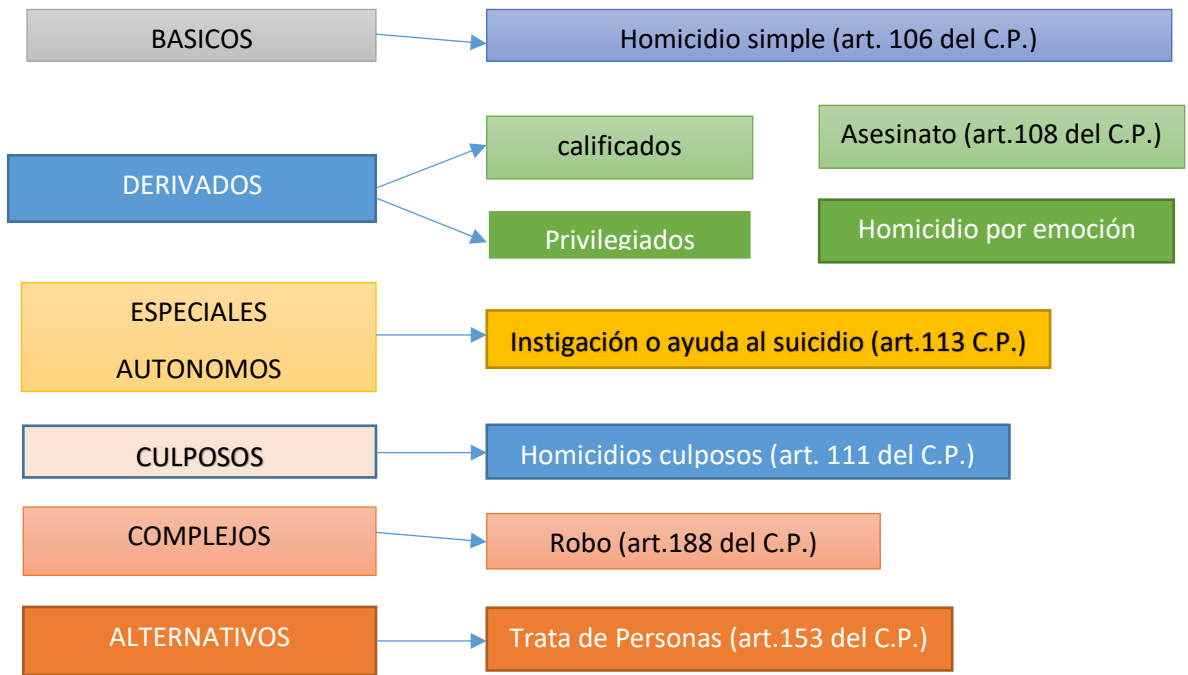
BASICOS

Homicidio simple (art. 106 del C.P.)

DERIVADOS

calificados

Asesinato (art.108 del C.P.)

Privilegiados

Homicidio por emoción

ESPECIALES

AUTONOMOS

Instigación o ayuda al suicidio (art.113 C.P.)

CULPOSOS

Homicidios culposos (art. 111 del C.P.)

COMPLEJOS

Robo (art.188 del C.P.)

ALTERNATIVOS

Trata de Personas (art.153 del C.P.)